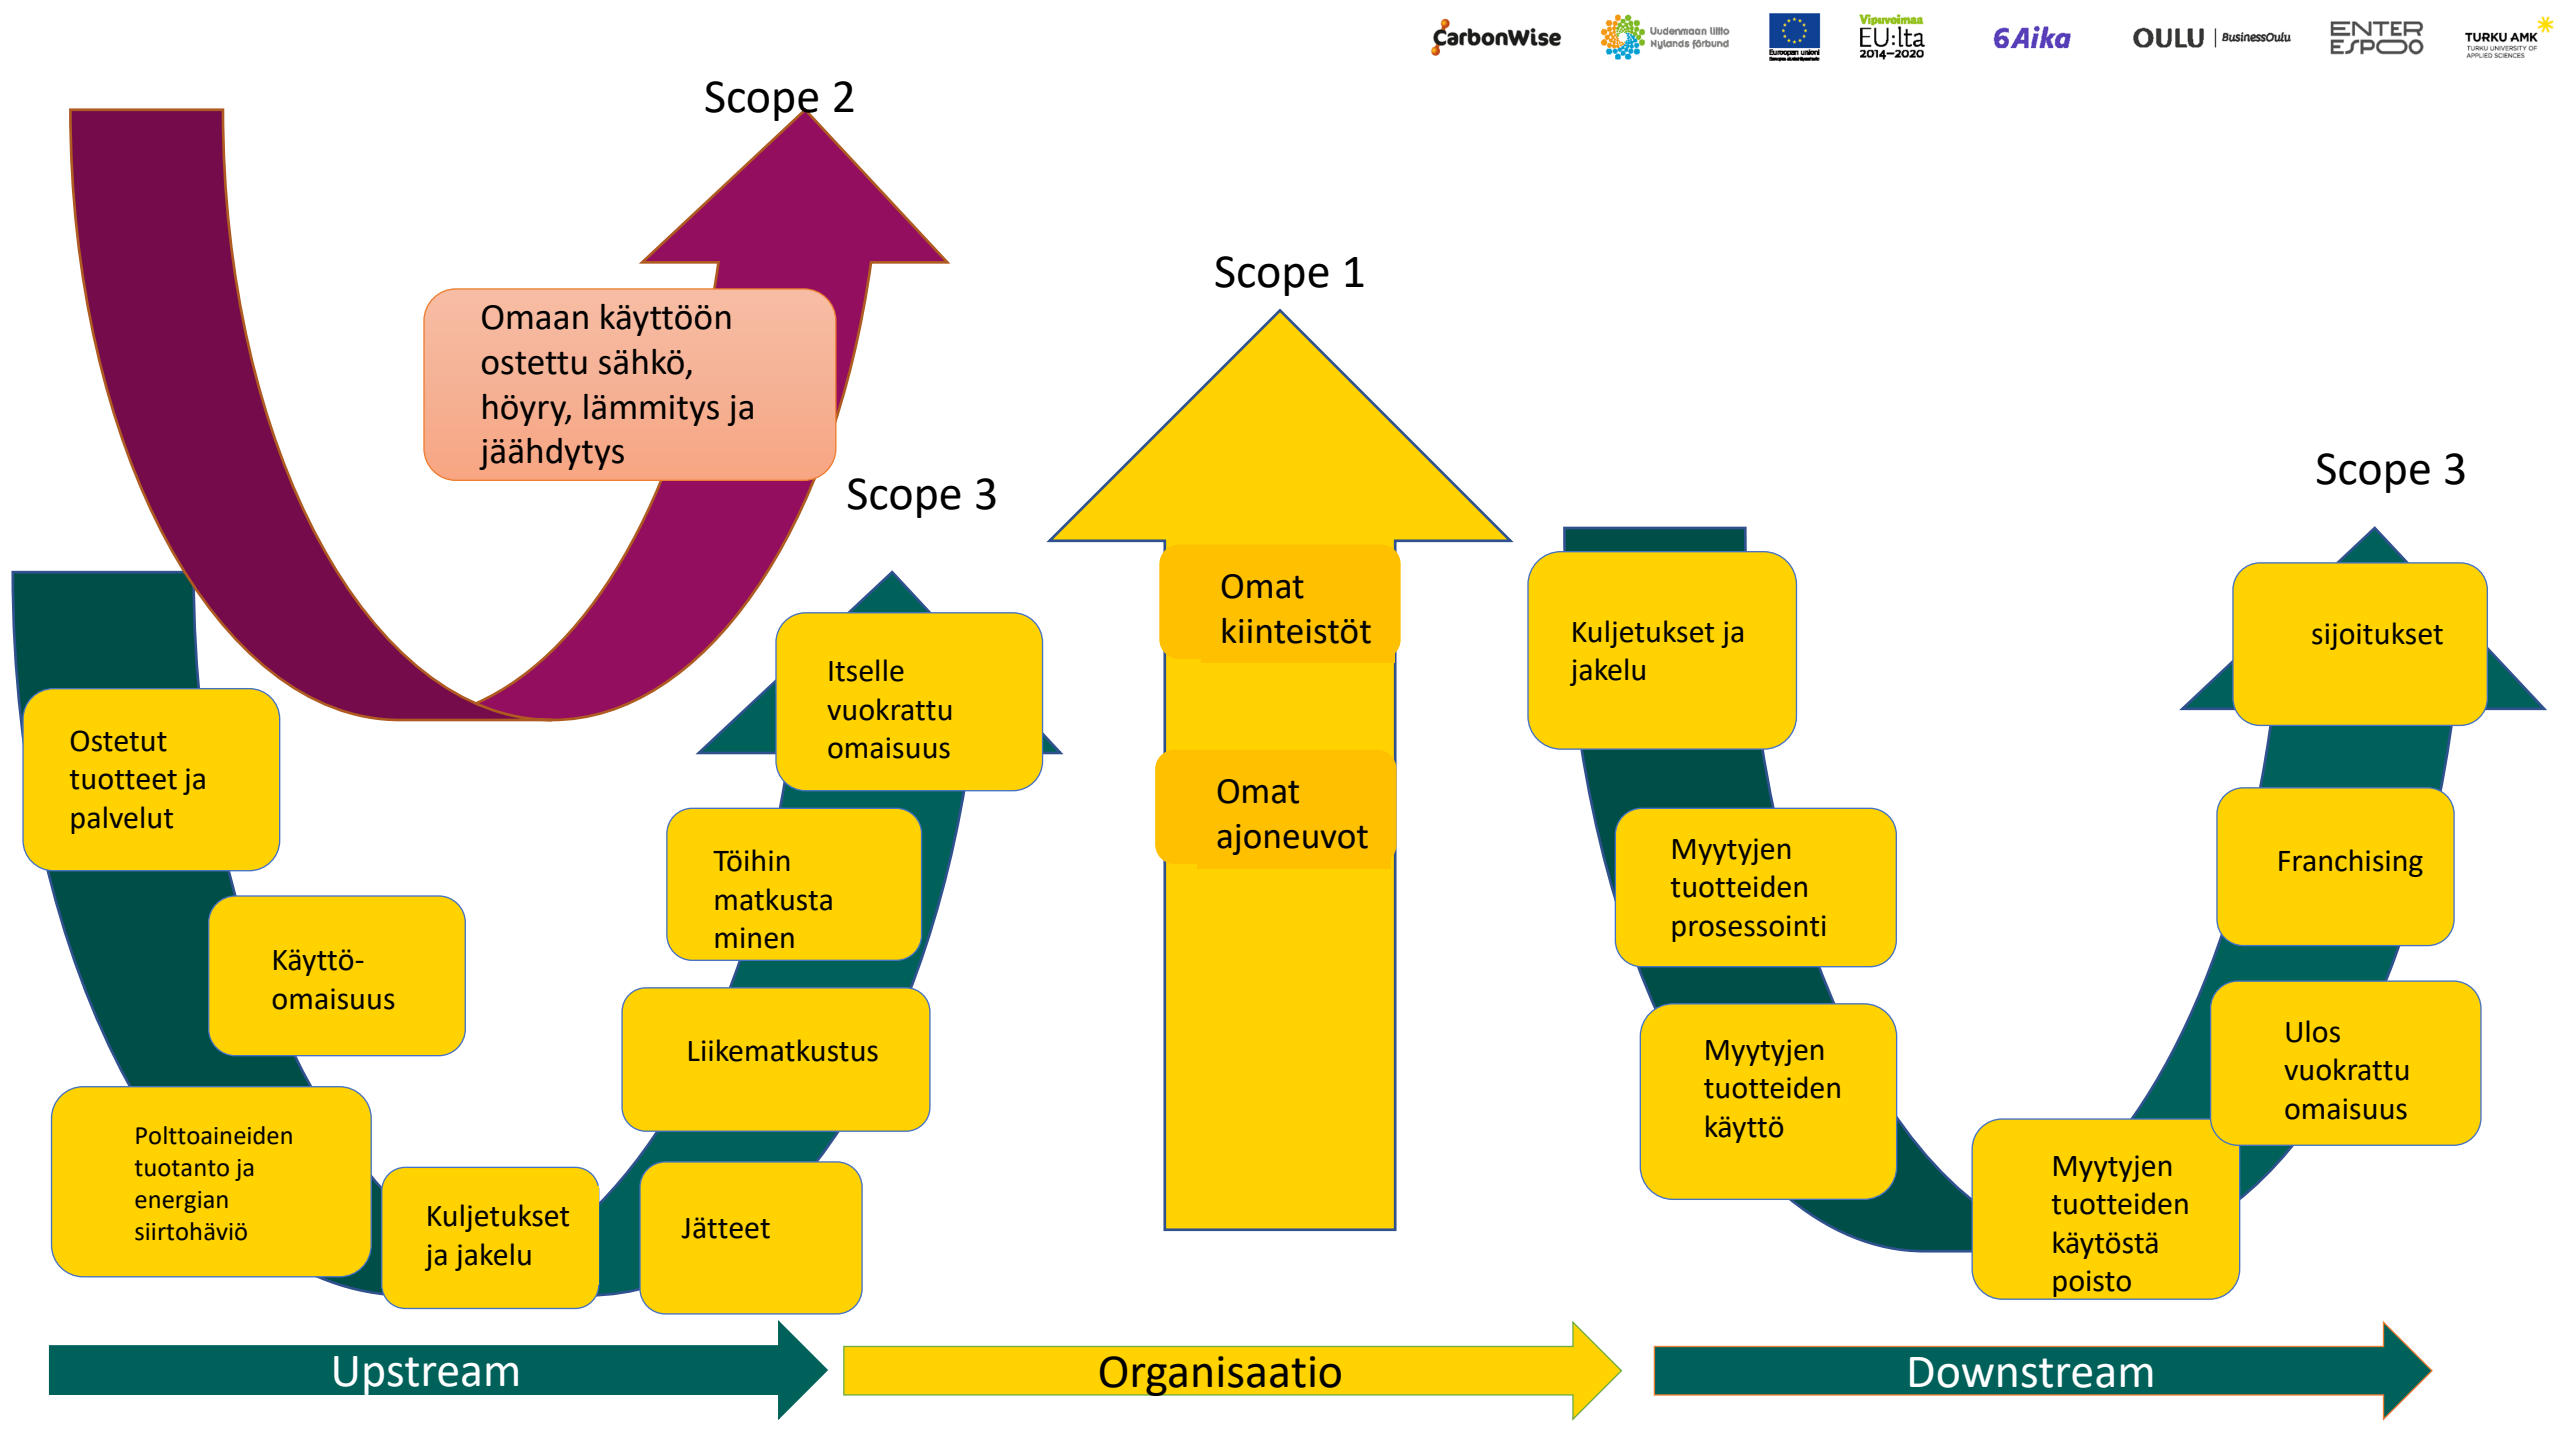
CarbonWise | Uudenmaan liitto Nylands förbund | Euroopan unioni | Vipuvoimaa EU:lta 2014–2020 | 6Aika | OULU | BusinessOulu | ENTER ESPOO | TURKU AMK TURKU UNIVERSITY OF APPLIED SCIENCES

Scope 2

Omaan käyttöön ostettu sähkö, höyry, lämmitys ja jäähdytys

Scope 1

Scope 3

Scope 3

Ostetut tuotteet ja palvelut

Käyttö-omaisuus

Polttoaineiden tuotanto ja energian siirtohäviö

Kuljetukset ja jakelu

Jätteet

Liikematkustus

Töihin matkusta minen

Itselle vuokrattu omaisuus

Omat kiinteistöt

Omat ajoneuvot

Kuljetukset ja jakelu

Myytyjen tuotteiden prosessointi

Myytyjen tuotteiden käyttö

Myytyjen tuotteiden käytöstä poisto

Ulos vuokrattu omaisuus

Franchising

sijoitukset

Upstream

Organisaatio

Downstream